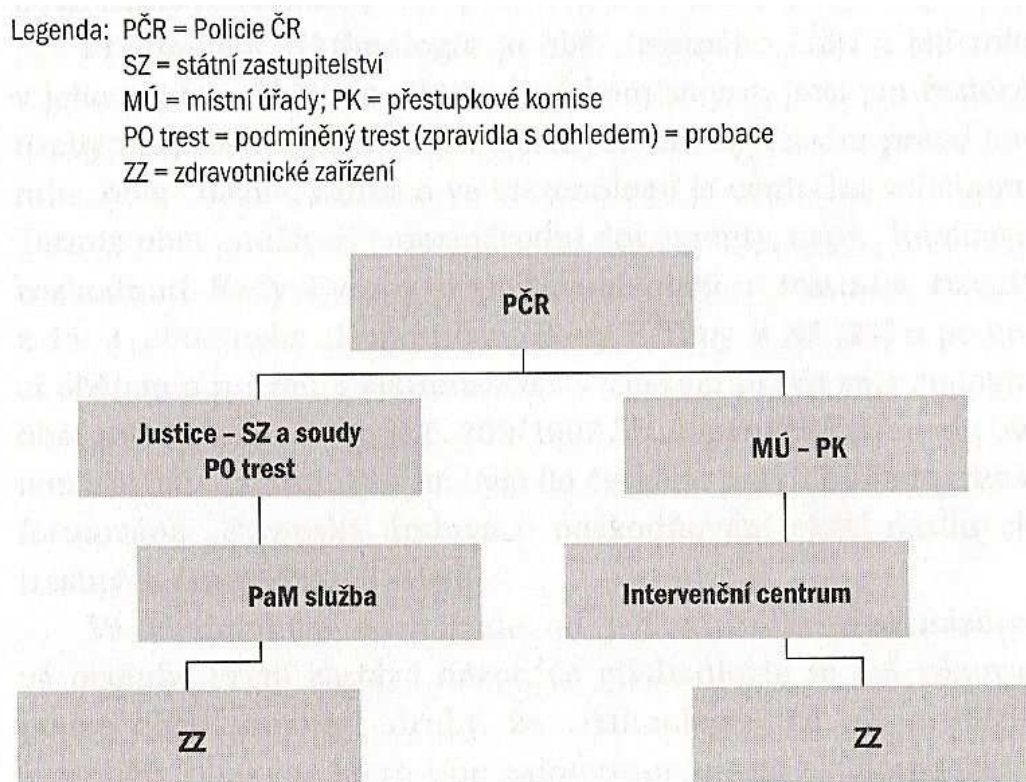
Legenda: PČR = Policie ČR
SZ = státní zastupitelství
MÚ = místní úřady; PK = přestupkové komise
PO trest = podmíněný trest (zpravidla s dohledem) = probace
ZZ = zdravotnické zařízení

PČR

Justice – SZ a soudy
PO trest

MÚ – PK

PaM služba

Intervenční centrum

ZZ

ZZ